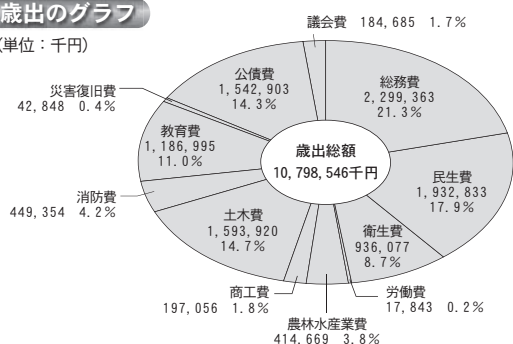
歳出のグラフ

(単位：千円)

議会費 184,685 1.7%

総務費
2,299,363
21.3%

民生費
1,932,833
17.9%

衛生費
936,077
8.7%

労働費
17,843 0.2%

農林水産業費
414,669 3.8%

商工費
197,056 1.8%

土木費
1,593,920
14.7%

消防費
449,354 4.2%

教育費
1,186,995
11.0%

災害復旧費
42,848 0.4%

公債費
1,542,903
14.3%

歳出総額
10,798,546千円